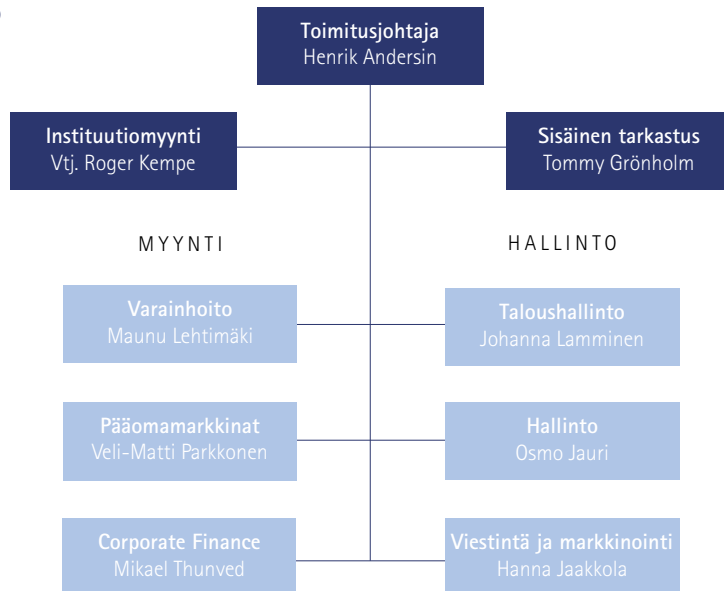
Toimitusjohtaja
Henrik Andersin

Instituutiomyynti
Vtj. Roger Kempe

Sisäinen tarkastus
Tommy Grönholm

MYYNTI

HALLINTO

Varainhoito
Maunu Lehtimäki

Taloushallinto
Johanna Lamminen

Pääomamarkkinat
Veli-Matti Parkkonen

Hallinto
Osmo Jauri

Corporate Finance
Mikael Thunved

Viestintä ja markkinointi
Hanna Jaakkola